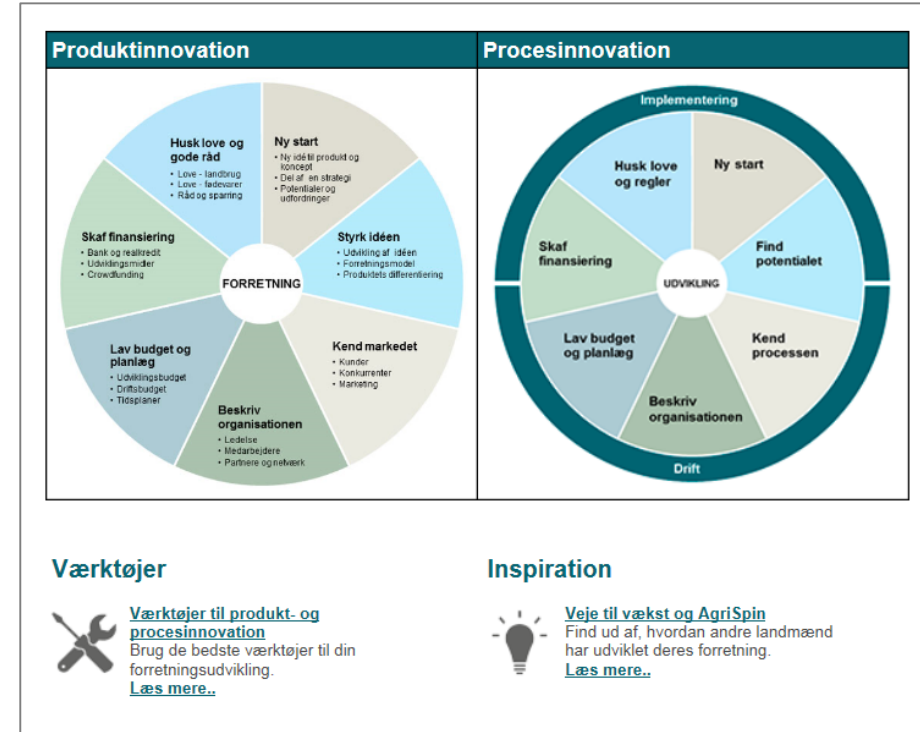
Produktinnovation

Husk love og gode råd
• Love - landbrug
• Love - fødevarer
• Råd og sparring

Ny start
• Ny idé til produkt og koncept
• Del af en strategi
• Potentialer og udfordringer

Skaf finansiering
• Bank og realkredit
• Udviklingsmidler
• Crowdfunding

FORRETNING

Styrk idéen
• Udvikling af idéen
• Forretningsmodel
• Produktets differentiering

Lav budget og planlæg
• Udviklingsbudget
• Driftsbudget
• Tidsplaner

Kend markedet
• Kunder
• Konkurrenter
• Marketing

Beskriv organisationen
• Ledelse
• Medarbejdere
• Partnere og netværk

Procesinnovation

Implementering

Husk love og regler

Ny start

Skaf finansiering

UDVIKLING

Find potentialet

Lav budget og planlæg

Kend processen

Beskriv organisationen

Drift

Værktøjer

Værktøjer til produkt- og procesinnovation
Brug de bedste værktøjer til din forretningsudvikling.
Læs mere..

Inspiration

Veje til vækst og AgriSpin
Find ud af, hvordan andre landmænd har udviklet deres forretning.
Læs mere..